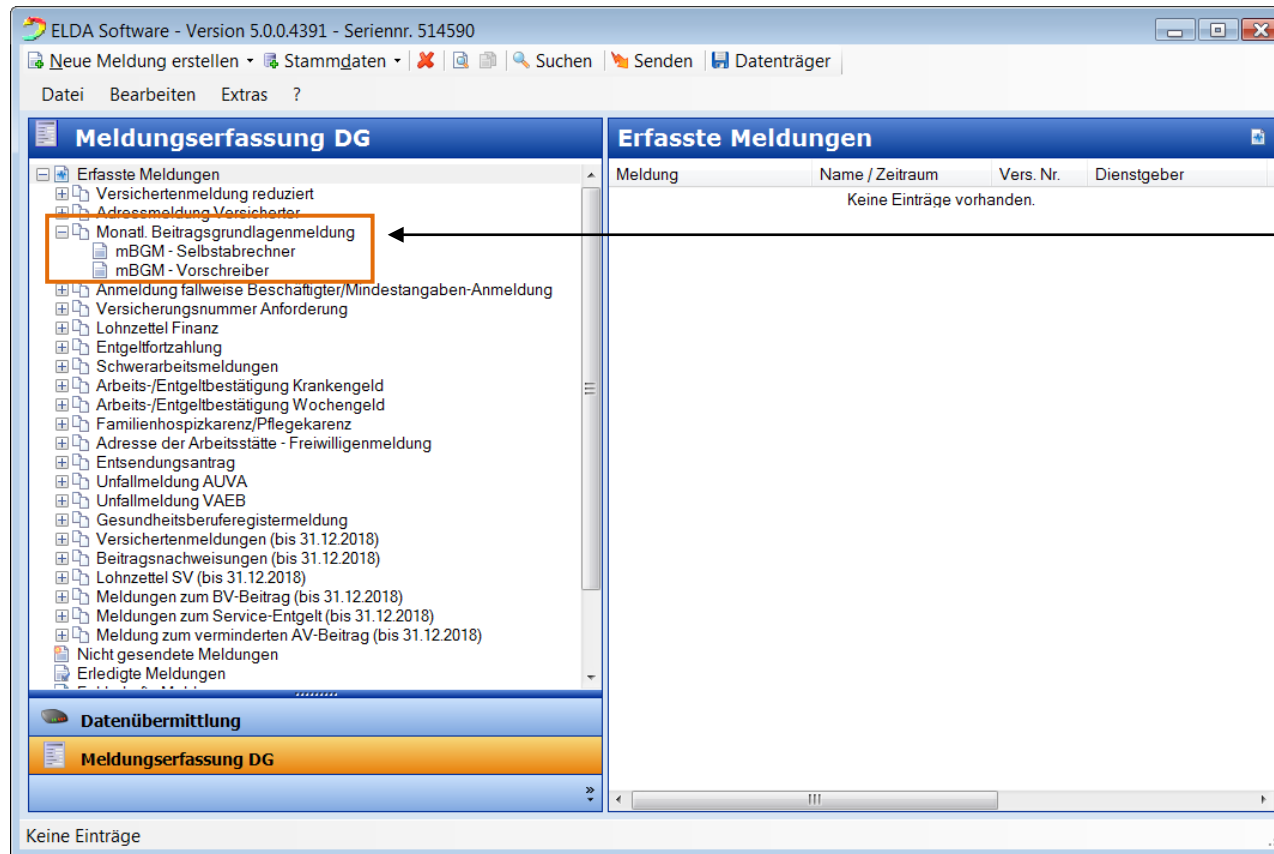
ELDA Software - Version 5.0.0.4391 - Seriennr. 514590

Neue Meldung erstellen Stammdaten Suchen Senden Datenträger

Datei Bearbeiten Extras ?

Meldungserfassung DG

Erfasste Meldungen
Versichertenmeldung reduziert
Adressmeldung Versicherter
Monatl. Beitragsgrundlagenmeldung
mBGM - Selbstabrechner
mBGM - Vorschreiber
Anmeldung fallweise Beschäftigter/Mindestangaben-Anmeldung
Versicherungsnummer Anforderung
Lohnzettel Finanz
Entgeltfortzahlung
Schwerarbeitsmeldungen
Arbeits-/Entgeltbestätigung Krankengeld
Arbeits-/Entgeltbestätigung Wochengeld
Familienhospizkarenz/Pflegekarenz
Adresse der Arbeitsstätte - Freiwilligenmeldung
Entsendungsantrag
Unfallmeldung AUVA
Unfallmeldung VAEB
Gesundheitsberuferegistermeldung
Versichertenmeldungen (bis 31.12.2018)
Beitragsnachweisungen (bis 31.12.2018)
Lohnzettel SV (bis 31.12.2018)
Meldungen zum BV-Beitrag (bis 31.12.2018)
Meldungen zum Service-Entgelt (bis 31.12.2018)
Meldung zum verminderten AV-Beitrag (bis 31.12.2018)
Nicht gesendete Meldungen
Erledigte Meldungen
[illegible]

Datenübermittlung

Meldungserfassung DG

Erfasste Meldungen

| Meldung | Name / Zeitraum | Vers. Nr. | Dienstgeber |
|---|---|---|---|
| Keine Einträge vorhanden. | | | |

Keine Einträge